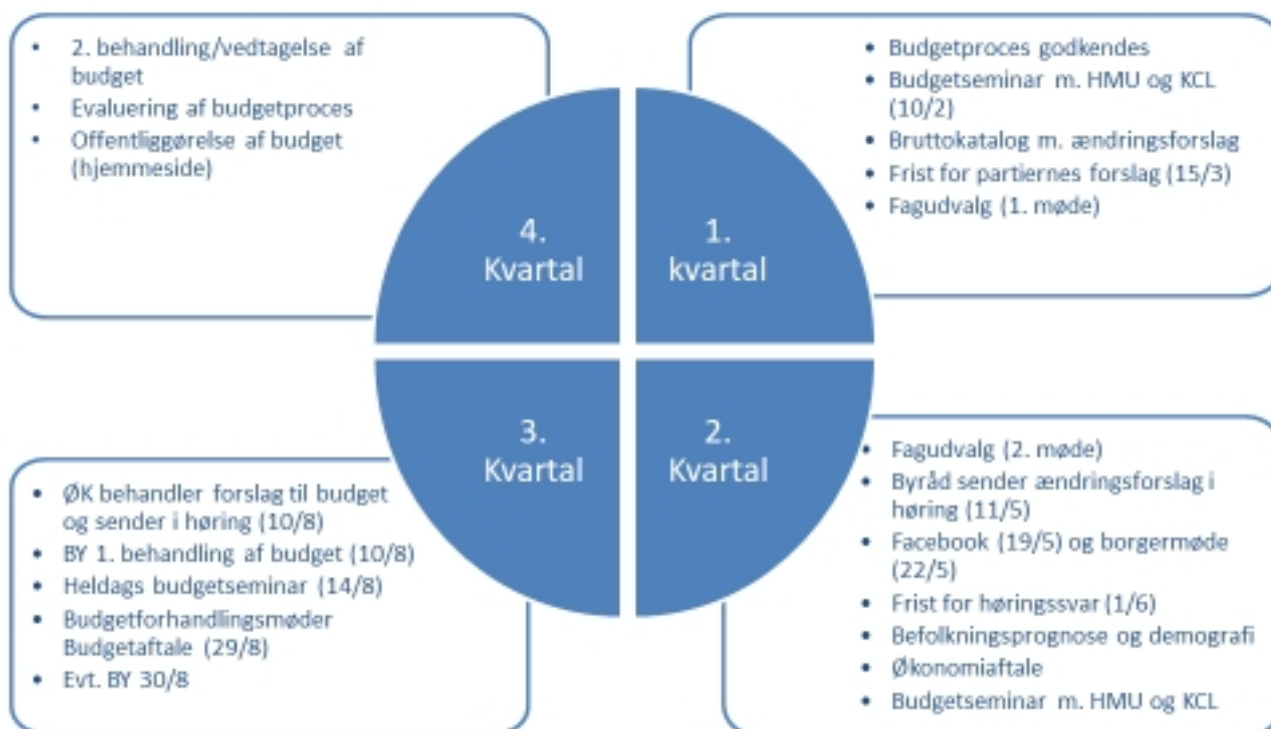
- 2. behandling/vedtagelse af budget
- Evaluering af budgetproces
- Offentliggørelse af budget (hjemmeside)

- Budgetproces godkendes
- Budgetseminar m. HMU og KCL (10/2)
- Bruttokatalog m. ændringsforslag
- Frist for partiernes forslag (15/3)
- Fagudvalg (1. møde)

4. Kvartal

1. kvartal

3. Kvartal

2. Kvartal

- ØK behandler forslag til budget og sender i høring (10/8)
- BY 1. behandling af budget (10/8)
- Heldags budgetseminar (14/8)
- Budgetforhandlingsmøder Budgetaftale (29/8)
- Evt. BY 30/8

- Fagudvalg (2. møde)
- Byråd sender ændringsforslag i høring (11/5)
- Facebook (19/5) og borgermøde (22/5)
- Frist for høringssvar (1/6)
- Befolkningsprognose og demografi
- Økonomiaftale
- Budgetseminar m. HMU og KCL